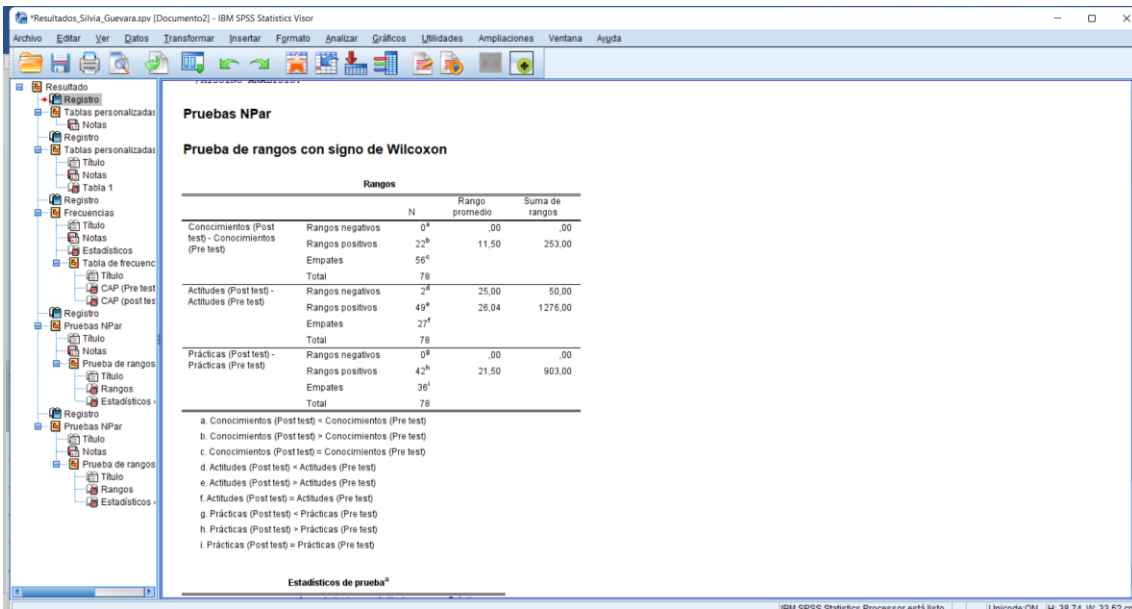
*Resultados_Silvia_Guevara.spv [Documento2] - IBM SPSS Statistics Visor

Archivo Editar Ver Datos Transformar Insertar Formato Analizar Gráficos Utilidades Ampliaciones Ventana Ayuda

Resultado
Registro
Tablas personalizadas
Notas
Registro
Tablas personalizadas
Título
Notas
Tabla 1
Registro
Frecuencias
Título
Notas
Estadísticos
Tabla de frecuenc
Título
CAP (Pre test
CAP (post tes
Registro
Pruebas NPar
Título
Notas
Prueba de rangos
Título
Rangos
Estadísticos
Registro
Pruebas NPar
Título
Notas
Prueba de rangos
Título
Rangos
Estadísticos

Pruebas NPar

Prueba de rangos con signo de Wilcoxon

Rangos

| | | N | Rango promedio | Suma de rangos |
|---|---|---|---|---|
| Conocimientos (Post test) - Conocimientos (Pre test) | Rangos negativos | $0^a$ | ,00 | ,00 |
| | Rangos positivos | $22^b$ | 11,50 | 253,00 |
| | Empates | $56^c$ | | |
| | Total | 78 | | |
| Actitudes (Post test) - Actitudes (Pre test) | Rangos negativos | $2^d$ | 25,00 | 50,00 |
| | Rangos positivos | $49^e$ | 26,04 | 1276,00 |
| | Empates | $27^f$ | | |
| | Total | 78 | | |
| Prácticas (Post test) - Prácticas (Pre test) | Rangos negativos | $0^g$ | ,00 | ,00 |
| | Rangos positivos | $42^h$ | 21,50 | 903,00 |
| | Empates | $36^i$ | | |
| | Total | 78 | | |

a. Conocimientos (Post test) < Conocimientos (Pre test)
b. Conocimientos (Post test) > Conocimientos (Pre test)
c. Conocimientos (Post test) = Conocimientos (Pre test)
d. Actitudes (Post test) < Actitudes (Pre test)
e. Actitudes (Post test) > Actitudes (Pre test)
f. Actitudes (Post test) = Actitudes (Pre test)
g. Prácticas (Post test) < Prácticas (Pre test)
h. Prácticas (Post test) > Prácticas (Pre test)
i. Prácticas (Post test) = Prácticas (Pre test)

Estadísticos de prueba$^a$

IBM SPSS Statistics Processor está listo | Unicode:ON | H: 38,74, W: 33,52 cm